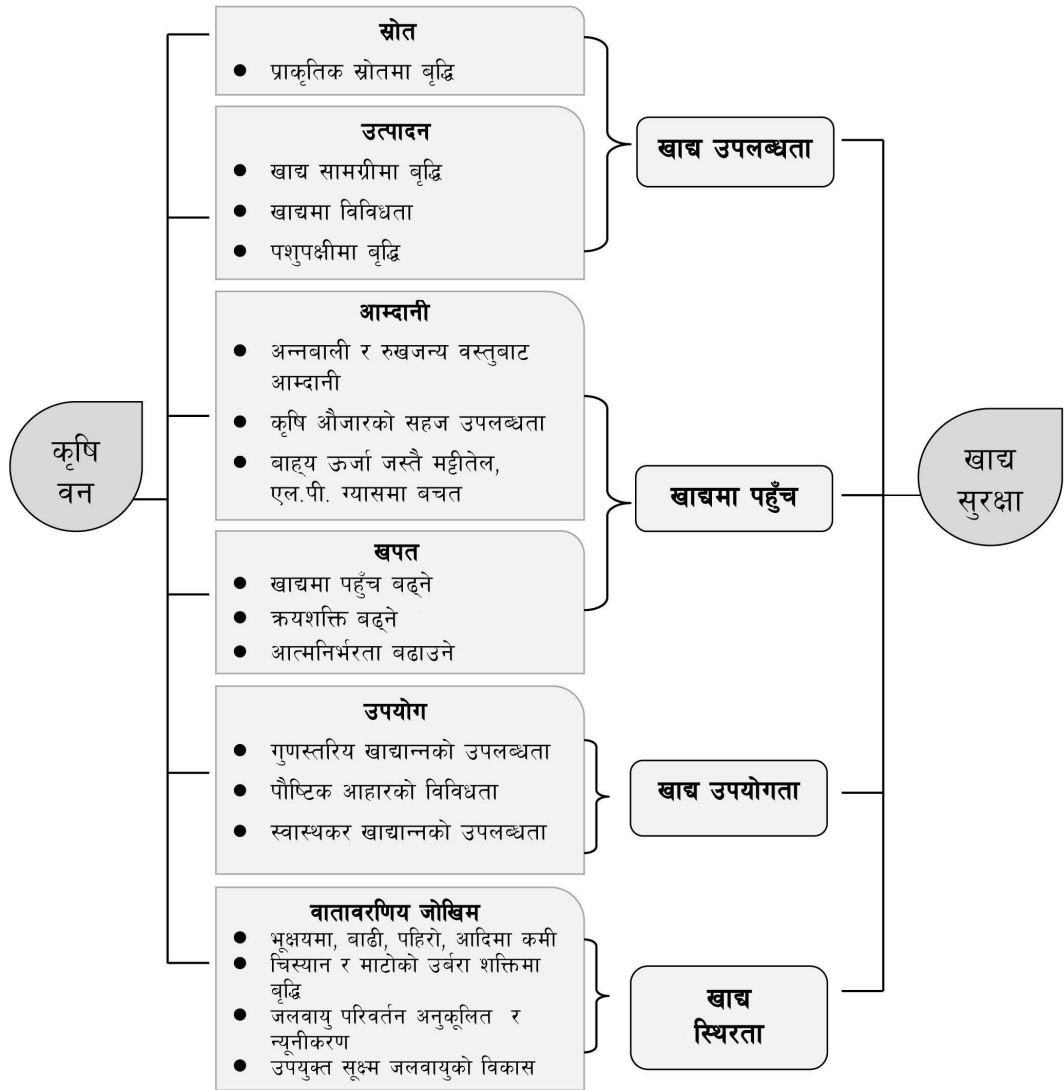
कृषि वन

स्रोत
- प्राकृतिक स्रोतमा बृद्धि

उत्पादन
- खाद्य सामग्रीमा बृद्धि
- खाद्यमा विविधता
- पशुपक्षीमा बृद्धि

खाद्य उपलब्धता

आम्दानी
- अन्नबाली र रुखजन्य वस्तुबाट आम्दानी
- कृषि औजारको सहज उपलब्धता
- बाह्य ऊर्जा जस्तै मट्टीतेल, एल.पी. ग्यासमा बचत

खपत
- खाद्यमा पहुँच बढ्ने
- क्रयशक्ति बढ्ने
- आत्मनिर्भरता बढाउने

खाद्यमा पहुँच

उपयोग
- गुणस्तरिय खाद्यान्नको उपलब्धता
- पौष्टिक आहारको विविधता
- स्वास्थकर खाद्यान्नको उपलब्धता

खाद्य उपयोगता

वातावरणिय जोखिम
- भूक्षयमा, बाढी, पहिरो, आदिमा कमी
- चिस्यान र माटोको उर्वरा शक्तिमा बृद्धि
- जलवायु परिवर्तन अनुकूलित र न्यूनीकरण
- उपयुक्त सूक्ष्म जलवायुको विकास

खाद्य स्थिरता

खाद्य सुरक्षा